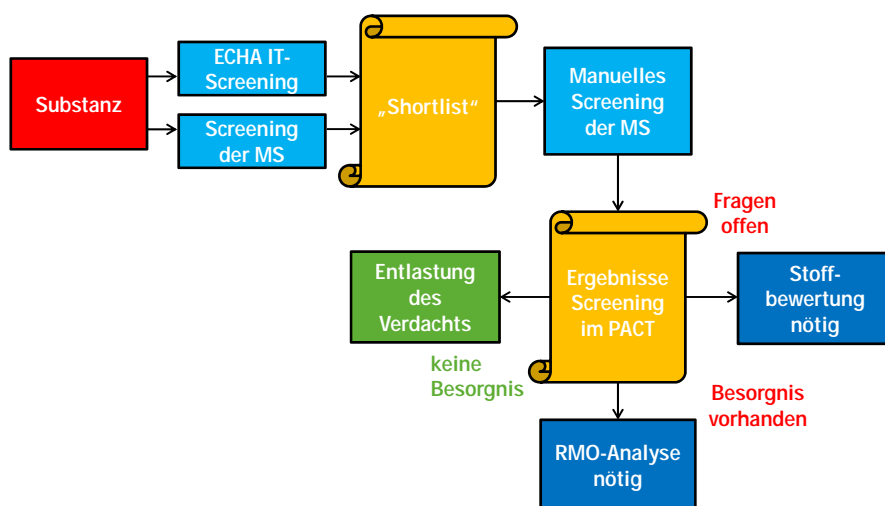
Substanz

ECHA IT-Screening

Screening der MS

„Shortlist“

Manuelles Screening der MS

Fragen offen

Entlastung des Verdachts

Ergebnisse Screening im PACT

Stoff-bewertung nötig

keine Besorgnis

Besorgnis vorhanden

RMO-Analyse nötig